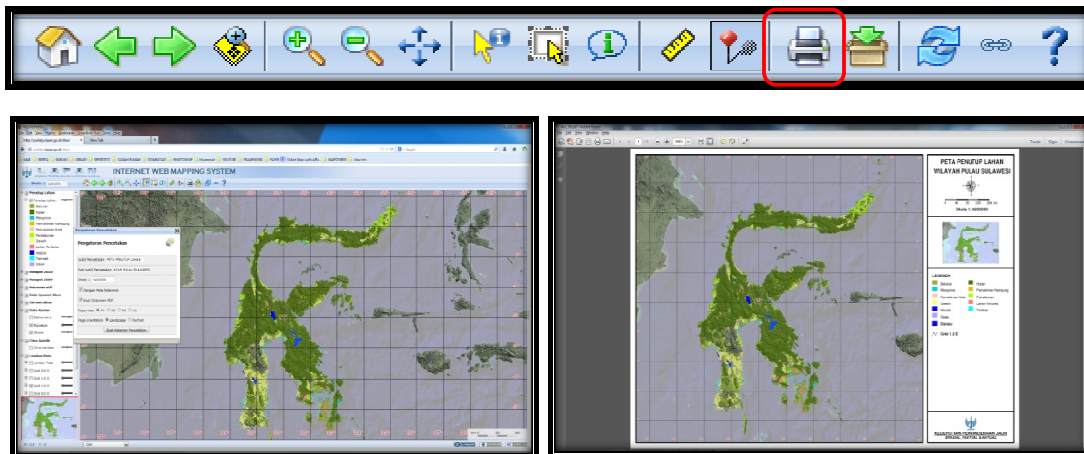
INTERNET WEB MAPPING SYSTEM

Pengaturan Pencetakan

Sub Judul Pencetakan: PETA PENUTUP LAHAN

Sub Judul Pencetakan: WILAYAH PULAU SULAWESI

Skala: 1: 4000000

Dengan Peta Referensi

Buat Dokumen PDF

Landscape

Portrait

Buat Halaman Pencetakan

PETA PENUTUP LAHAN
WILAYAH PULAU SULAWESI

Skala 1:4000000

LEGENDA